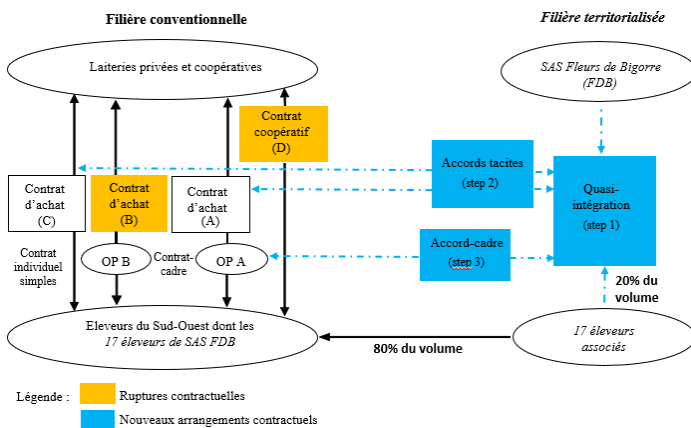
Filière conventionnelle

Filière territorialisée

Laiteries privées et coopératives

SAS Fleurs de Bigorre (FDB)

Contrat coopératif (D)

Accords tacites (step 2)

Quasi-intégration (step 1)

Contrat d'achat (C)

Contrat d'achat (B)

Contrat d'achat (A)

Accord-cadre (step 3)

Contrat individuel simples

OP B

Contrat-cadre

OP A

20% du volume

Eleveurs du Sud-Ouest dont les 17 éleveurs de SAS FDB

80% du volume

17 éleveurs associés

Légende :

Ruptures contractuelles

Nouveaux arrangements contractuels